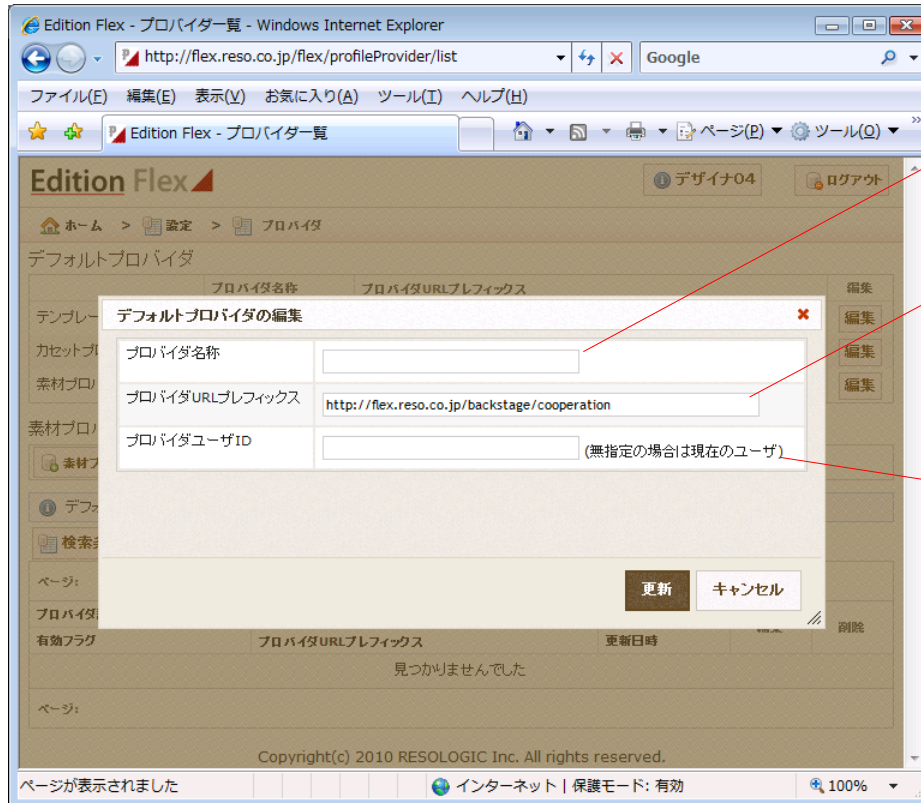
Edition Flex - プロバイダ一覧 - Windows Internet Explorer

http://flex.reso.co.jp/flex/profileProvider/list

Google

ファイル(F) 編集(E) 表示(V) お気に入り(A) ツール(T) ヘルプ(H)

Edition Flex - プロバイダ一覧

ページ(P) ツール(O)

Edition Flex

デザイナ04

ログアウト

ホーム > 設定 > プロバイダ

デフォルトプロバイダ

| | プロバイダ名称 | プロバイダURLプレフィックス | 編集 |
|---|---|---|---|
| テンプレー | | | 編集 |
| カセットプ | | | 編集 |
| 素材プロ | | | 編集 |

素材プロ

素材プ

デフォ

検索

ページ:

プロバイダ

| 有効フラグ | プロバイダURLプレフィックス | 更新日時 | 編集 | 削除 |
|---|---|---|---|---|
| 見つかりませんでした | | | | |

ページ:

Copyright(c) 2010 RESOLOGIC Inc. All rights reserved.

デフォルトプロバイダの編集

| プロバイダ名称 | |
|---|---|
| プロバイダURLプレフィックス | http://flex.reso.co.jp/backstage/cooperation |
| プロバイダユーザID | (無指定の場合は現在のユーザ) |

更新

キャンセル

ページが表示されました

インターネット | 保護モード: 有効

100%